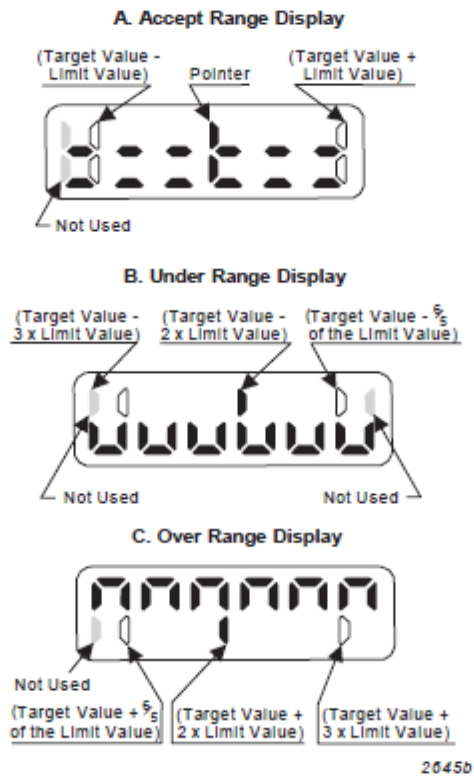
A. Accept Range Display

(Target Value - Limit Value)

Pointer

(Target Value + Limit Value)

Not Used

B. Under Range Display

(Target Value - 3 x Limit Value)

(Target Value - 2 x Limit Value)

(Target Value - $\frac{6}{5}$ of the Limit Value)

Not Used

Not Used

C. Over Range Display

Not Used

(Target Value + $\frac{6}{5}$ of the Limit Value)

(Target Value + 2 x Limit Value)

(Target Value + 3 x Limit Value)

2645b